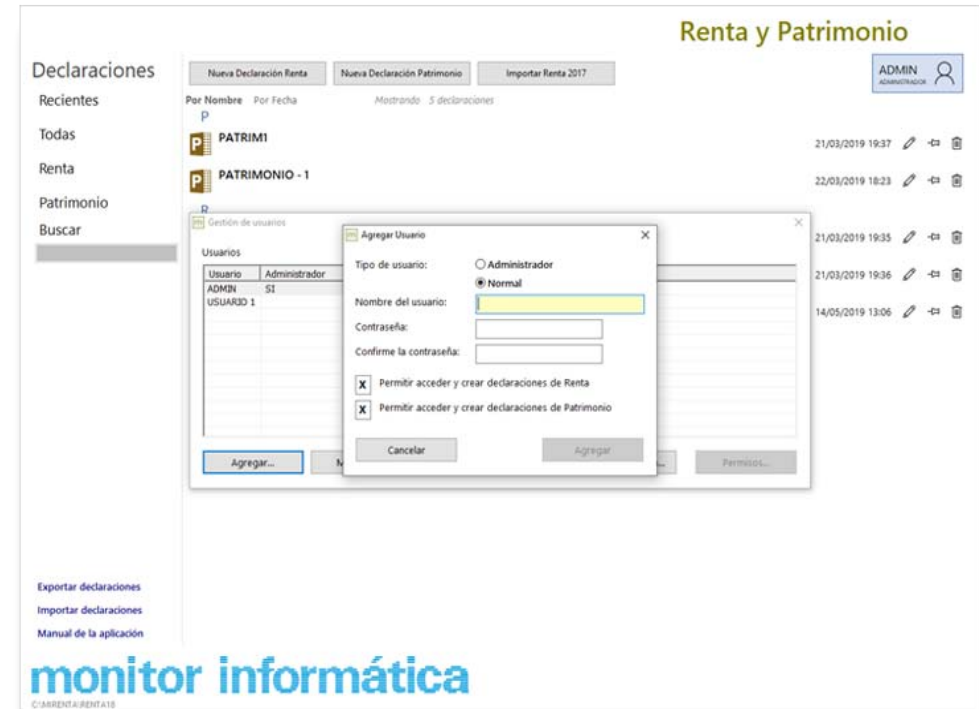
Renta y Patrimonio

Declaraciones
Recientes
Todas
Renta
Patrimonio
Buscar

Nueva Declaración Renta
Nueva Declaración Patrimonio
Importar Renta 2017

ADMIN
ADMINISTRADOR

Por Nombre Por Fecha
Mostrando 5 declaraciones

P
PATRIM1
21/03/2019 19:37

PATRIMONIO - 1
22/03/2019 18:23

R

21/03/2019 19:35
21/03/2019 19:36
14/05/2019 13:06

Gestión de usuarios

Usuarios

| Usuario | Administrador |
|---|---|
| ADMIN | SI |
| USUARIO 1 | |

Agregar...
M
Permisos...

Agregar Usuario

Tipo de usuario:
Administrador
Normal

Nombre del usuario:
Contraseña:
Confirme la contraseña:

X Permitir acceder y crear declaraciones de Renta
X Permitir acceder y crear declaraciones de Patrimonio

Cancelar
Agregar

Exportar declaraciones
Importar declaraciones
Manual de la aplicación

monitor informática

C:\MIRENTA\RENTA18